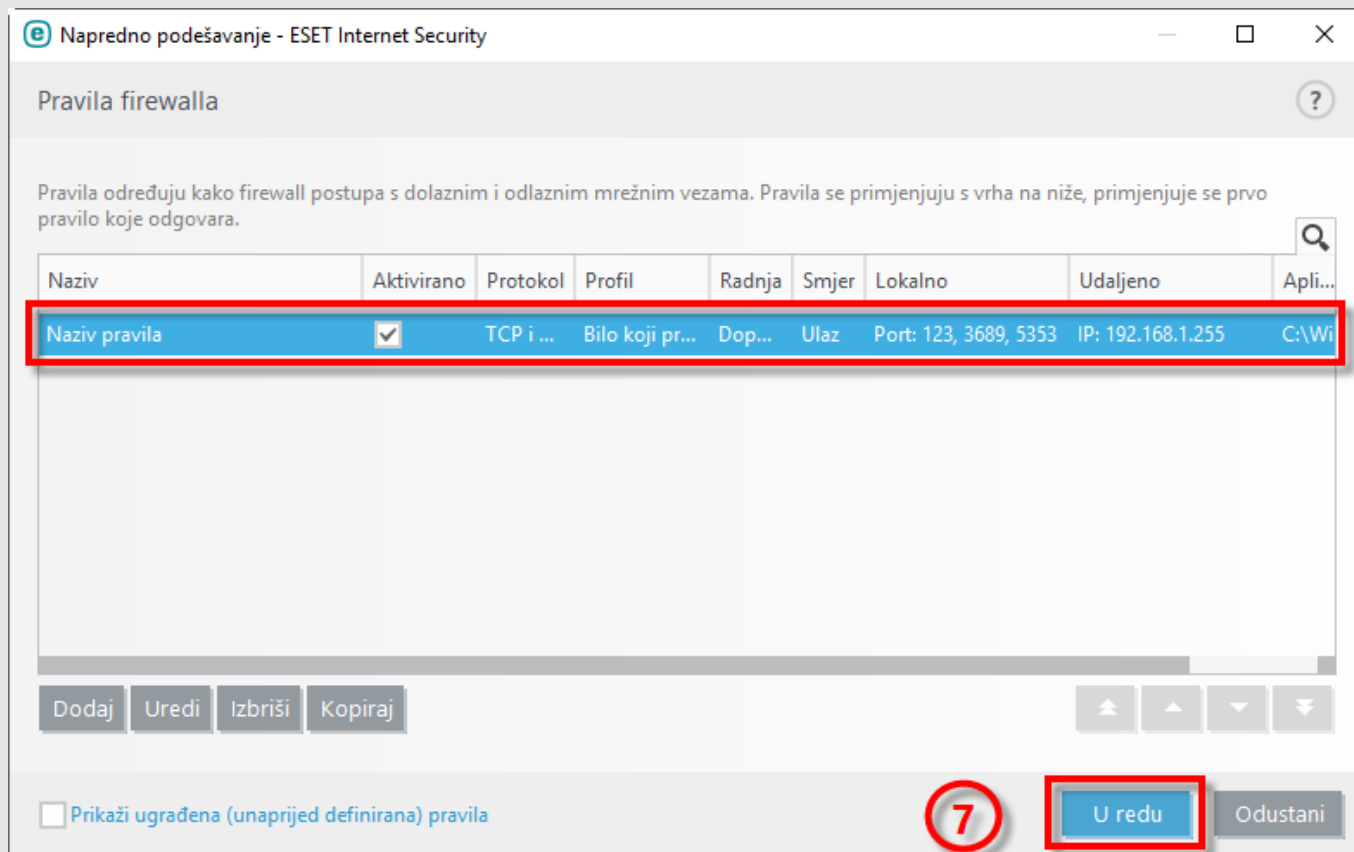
Napredno podešavanje - ESET Internet Security

Pravila firewalla

?

Pravila određuju kako firewall postupa s dolaznim i odlaznim mrežnim vezama. Pravila se primjenjuju s vrha na niže, primjenjuje se prvo pravilo koje odgovara.

| Naziv | Aktivirano | Protokol | Profil | Radnja | Smjer | Lokalno | Udaljeno | Apli... |
|---|---|---|---|---|---|---|---|---|
| Naziv pravila | ✓ | TCP i ... | Bilo koji pr... | Dop... | Ulaz | Port: 123, 3689, 5353 | IP: 192.168.1.255 | C:\Wi |

Dodaj Uredi Izbriši Kopiraj

Prikaži ugrađena (unaprijed definirana) pravila

7

U redu Odustani